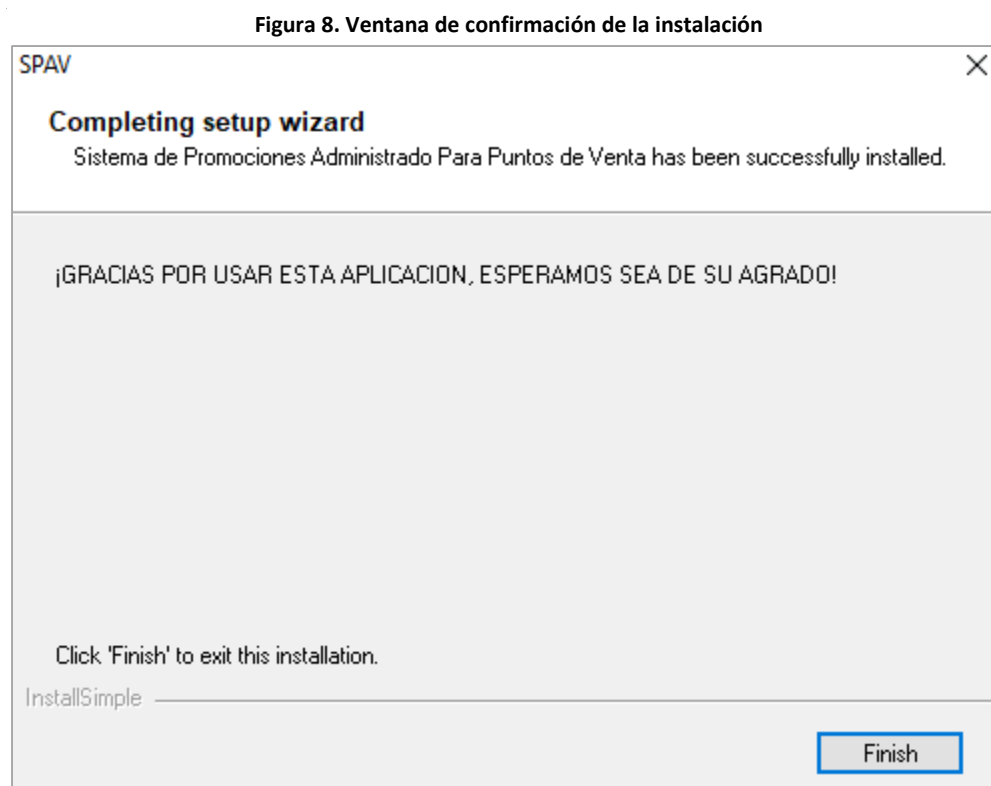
Figura 8. Ventana de confirmación de la instalación

SPAV

×

Completing setup wizard

Sistema de Promociones Administrado Para Puntos de Venta has been successfully installed.

¡GRACIAS POR USAR ESTA APLICACION, ESPERAMOS SEA DE SU AGRADO!

Click 'Finish' to exit this installation.

InstallSimple

Finish